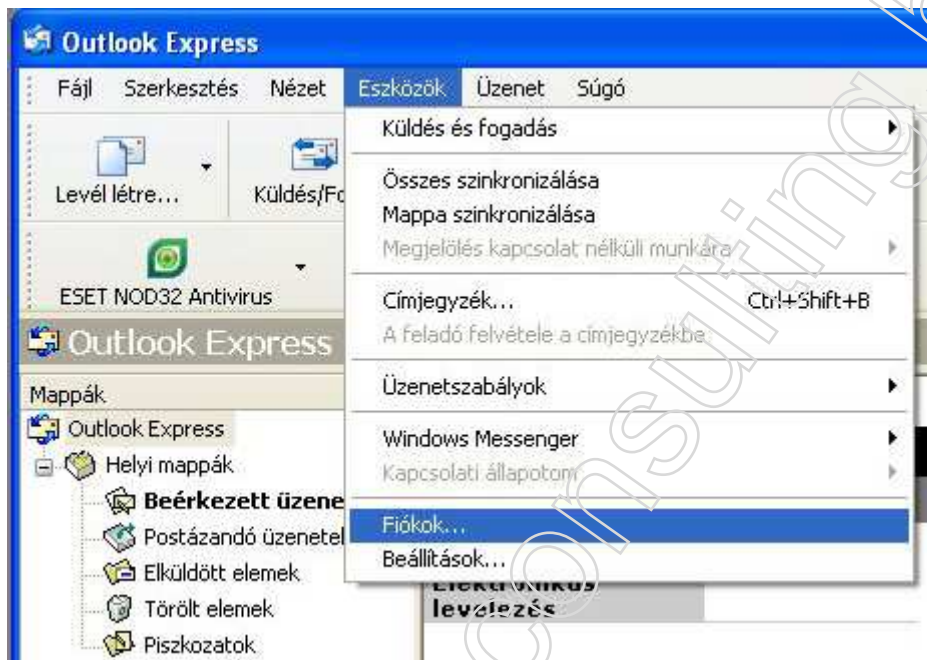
Outlook Express

Fájl Szerkesztés Nézet Eszközök Üzenet Súgó

Levél létre... Küldés/Fo

ESET NOD32 Antivirus

Outlook Express

Mappák

Outlook Express
Helyi mappák
Beérkezett üzene
Postázandó üzenetel
Elküldött elemek
Törölt elemek
Piszkozatok

Küldés és fogadás
Összes szinkronizálása
Mappa szinkronizálása
Megjelölés kapcsolat nélküli munkára
Címjegyzék... Ctrl+Shift+B
A feladó felvétele a címjegyzékbe
Üzenetszabályok
Windows Messenger
Kapcsolati állapotom
Fiókok...
Beállítások...

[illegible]
levelezés

consulting